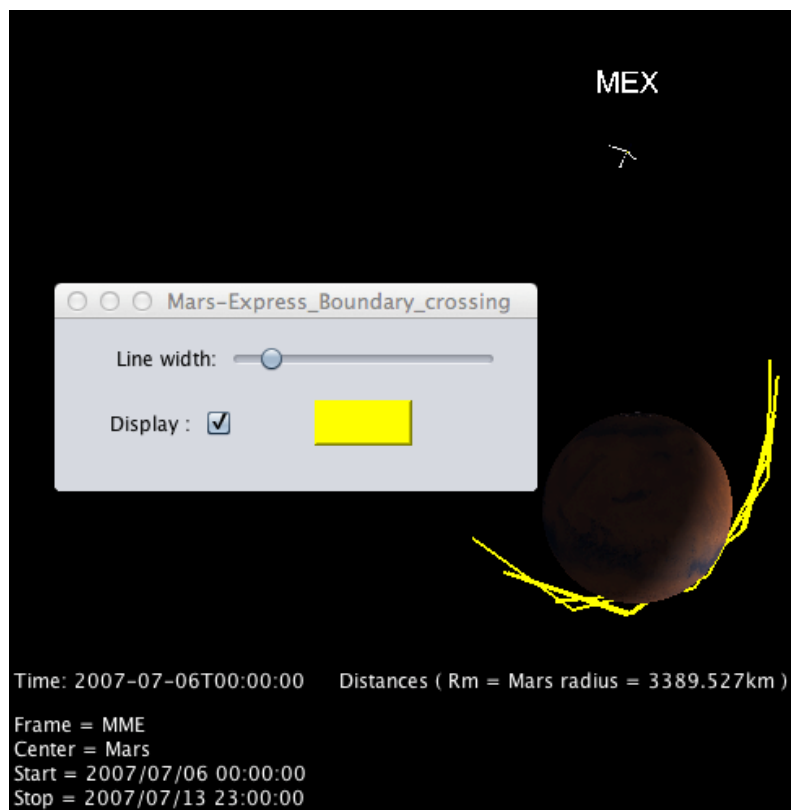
MEX

Mars-Express_Boundary_crossing

Line width:

Display : ☑

Time: 2007-07-06T00:00:00     Distances ( Rm = Mars radius = 3389.527km )

Frame = MME
Center = Mars
Start = 2007/07/06 00:00:00
Stop = 2007/07/13 23:00:00